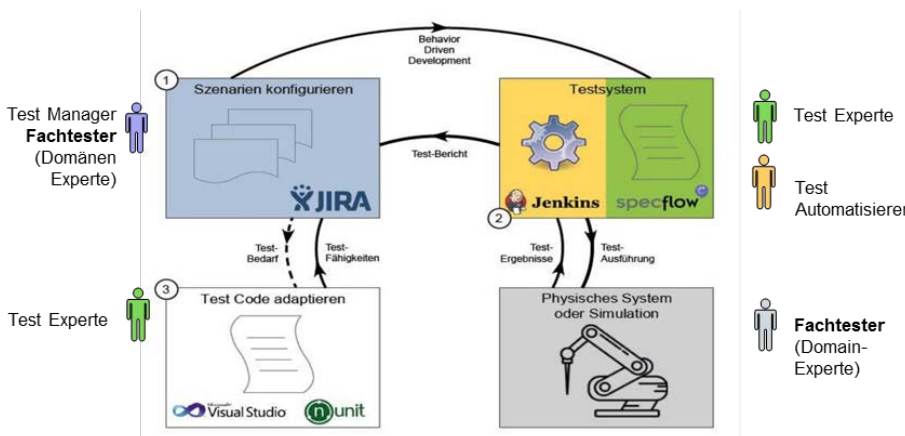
Behavior Driven Development

Test Manager
**Fachtester**
(Domänen Experte)

1 Szenarien konfigurieren

JIRA

Testsystem

Test-Bericht

Test Experte

Test Automatisieren

2 Jenkins specflow

Test-Bedarf

Test-Fähigkeiten

Test-Ergebnisse

Test-Ausführung

Test Experte

3 Test Code adaptieren

Visual Studio nunit

Physisches System oder Simulation

**Fachtester**
(Domain-Experte)